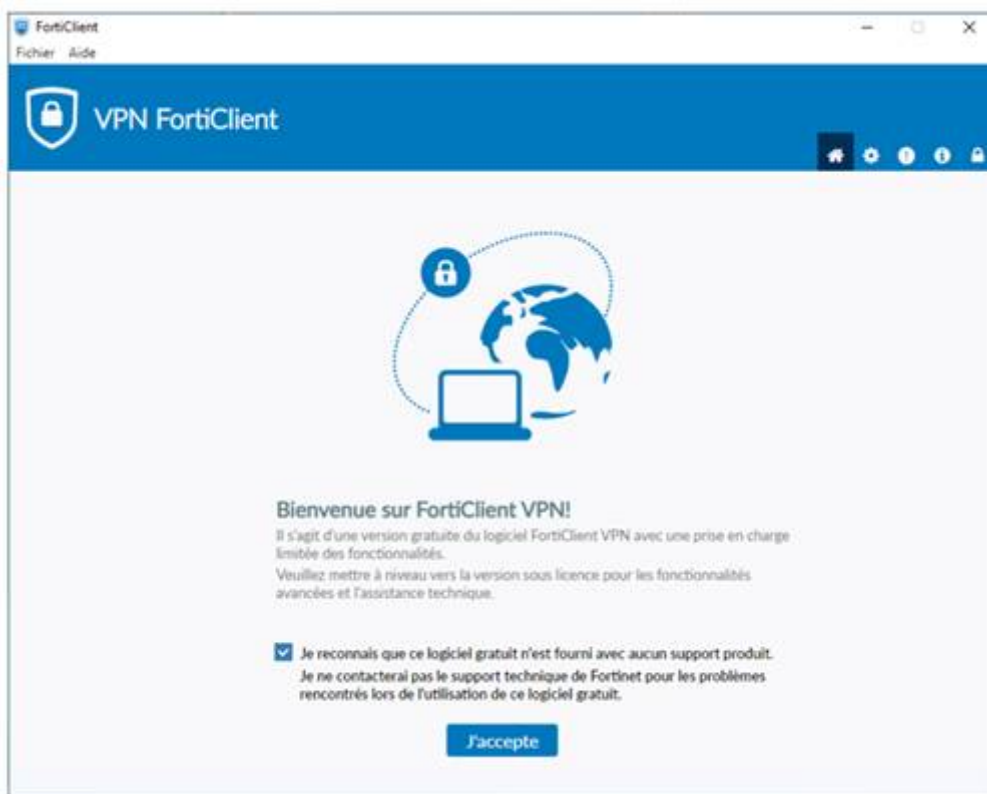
FortiClient
Fichier Aide

VPN FortiClient

Bienvenue sur FortiClient VPN!
Il s'agit d'une version gratuite du logiciel FortiClient VPN avec une prise en charge limitée des fonctionnalités.
Veuillez mettre à niveau vers la version sous licence pour les fonctionnalités avancées et l'assistance technique.

Je reconnais que ce logiciel gratuit n'est fourni avec aucun support produit. Je ne contacterai pas le support technique de Fortinet pour les problèmes rencontrés lors de l'utilisation de ce logiciel gratuit.

J'accepte